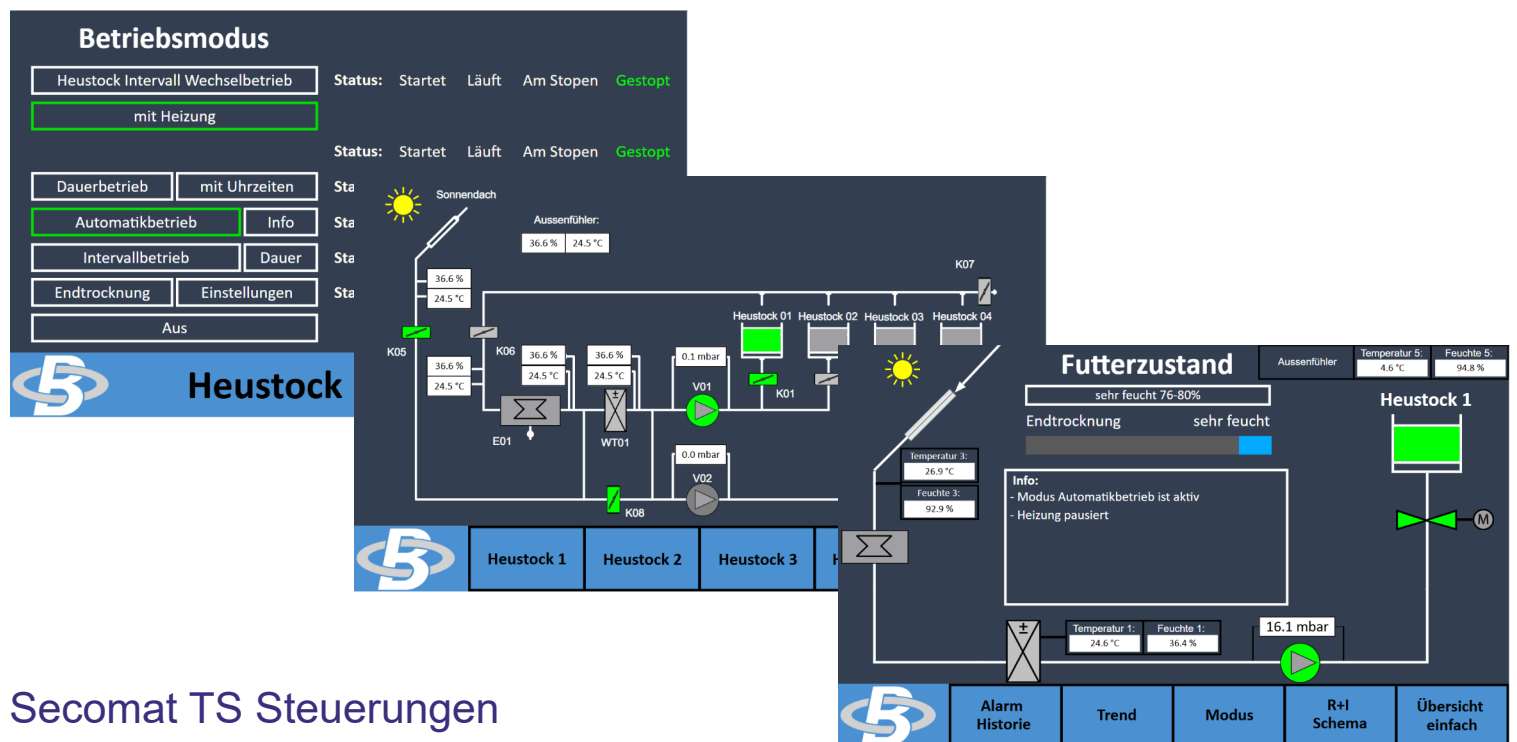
Betriebsmodus

Heustock Intervall Wechselbetrieb

Status: Startet Läuft Am Stopen Gestopt

mit Heizung

Status: Startet Läuft Am Stopen Gestopt

Dauerbetrieb mit Uhrzeiten Sta

Automatikbetrieb Info Sta

Intervallbetrieb Dauer Sta

Endtrocknung Einstellungen Sta

Aus

Heustock

Sonnendach

Aussenfühler:
36.6 % 24.5 °C

K07

36.6 %
24.5 °C

Heustock 01 Heustock 02 Heustock 03 Heustock 04

K05

K06

36.6 %
24.5 °C

36.6 %
24.5 °C

36.6 %
24.5 °C

0.1 mbar

V01

K01

E01

WT01

0.0 mbar

V02

K08

Heustock 1 Heustock 2 Heustock 3 H

Futterzustand

Aussenfühler

Temperatur 5:
4.6 °C

Feuchte 5:
94.8 %

sehr feucht 76-80%

Endtrocknung sehr feucht

Heustock 1

Temperatur 3:
26.9 °C

Feuchte 3:
92.9 %

Info:
- Modus Automatikbetrieb ist aktiv
- Heizung pausiert

M

Temperatur 1:
24.6 °C

Feuchte 1:
36.4 %

16.1 mbar

Alarm Historie

Trend

Modus

R+I Schema

Übersicht einfach

Secomat TS Steuerungen